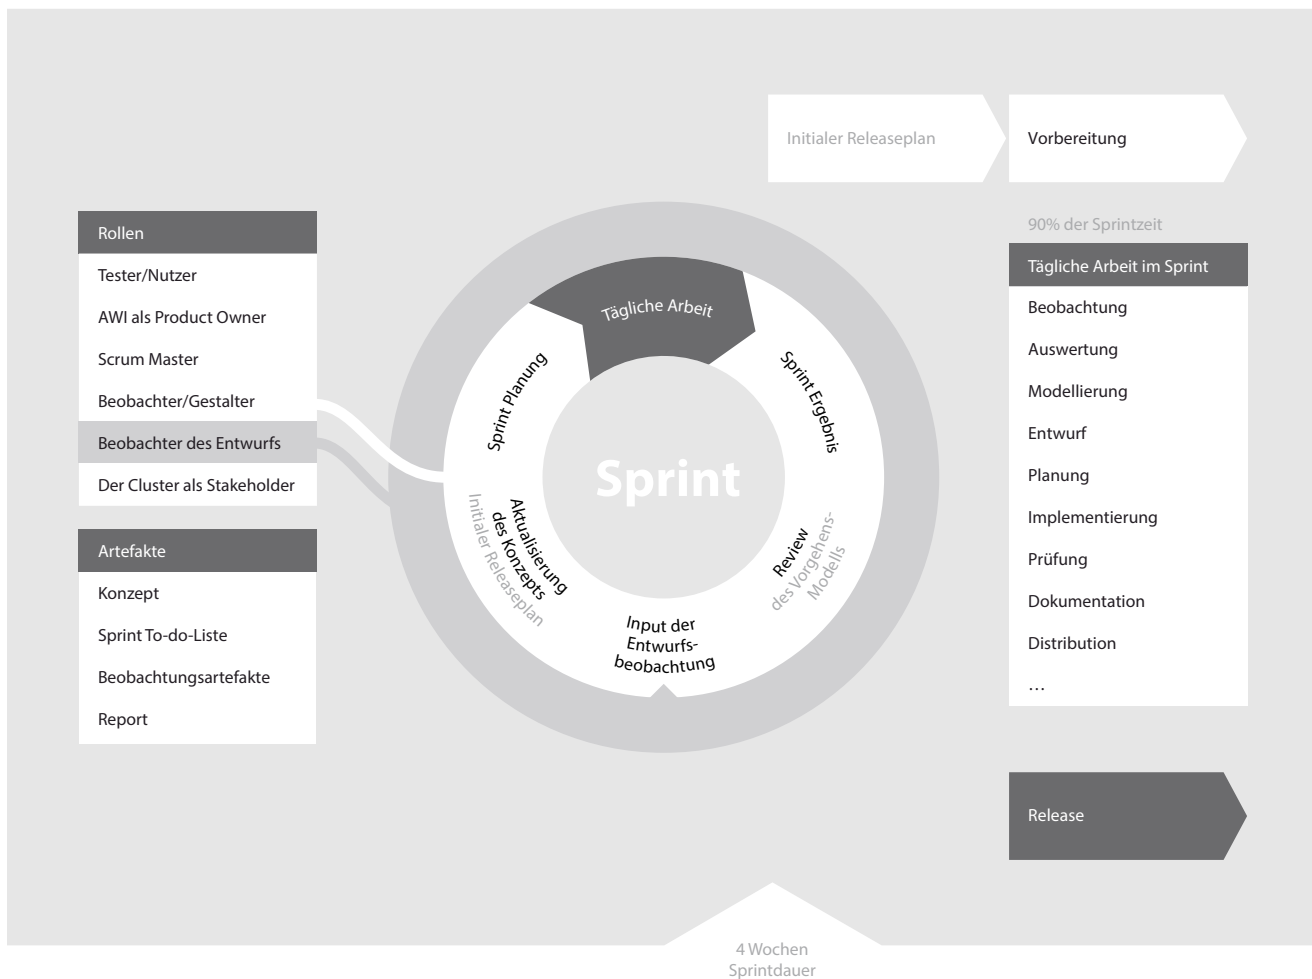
Initialer Releaseplan

Vorbereitung

Rollen

Tester/Nutzer

AWI als Product Owner

Scrum Master

Beobachter/Gestalter

Beobachter des Entwurfs

Der Cluster als Stakeholder

Artefakte

Konzept

Sprint To-do-Liste

Beobachtungsartefakte

Report

Tägliche Arbeit

Sprint Planung

Sprint Ergebnis

Sprint

Aktualisierung des Konzepts

Initialer Releaseplan

Review

des Vorgehens-Modells

Input der Entwurfsbeobachtung

90% der Sprintzeit

Tägliche Arbeit im Sprint

Beobachtung

Auswertung

Modellierung

Entwurf

Planung

Implementierung

Prüfung

Dokumentation

Distribution

...

Release

4 Wochen Sprintdauer